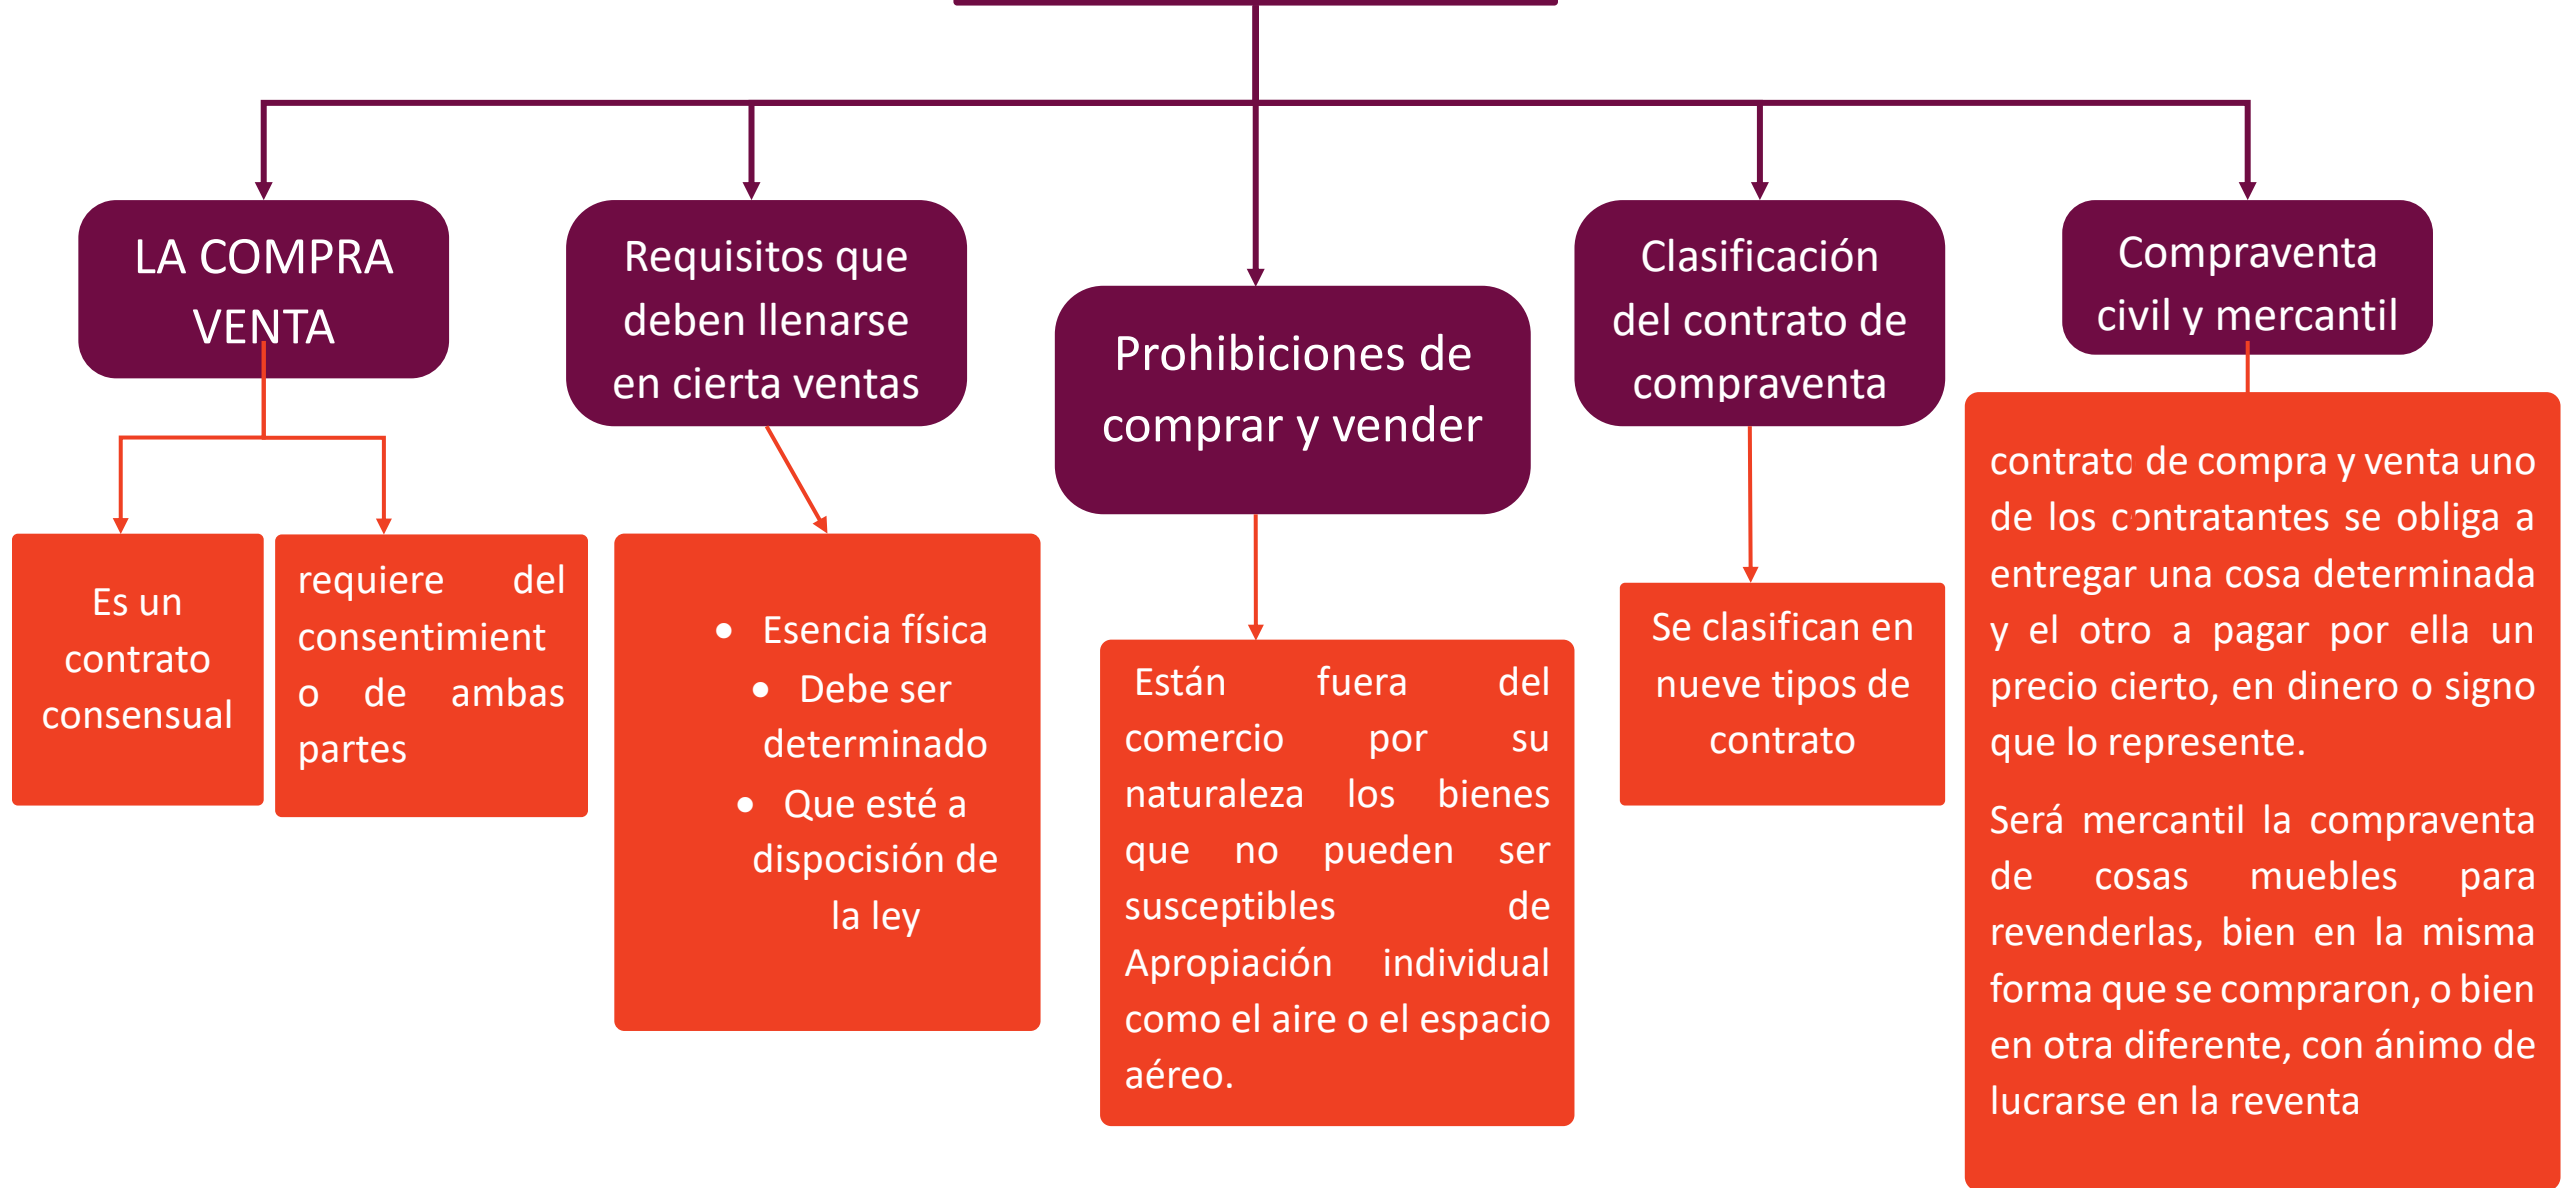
LA COMPRA VENTA

Es un contrato consensual

requiere del consentimiento de ambas partes

Requisitos que deben llenarse en cierta ventas

- Esencia física
- Debe ser determinado
- Que esté a disposición de la ley

Prohibiciones de comprar y vender

Están fuera del comercio por su naturaleza los bienes que no pueden ser susceptibles de Apropiación individual como el aire o el espacio aéreo.

Clasificación del contrato de compraventa

Se clasifican en nueve tipos de contrato

Compraventa civil y mercantil

contrato de compra y venta uno de los contratantes se obliga a entregar una cosa determinada y el otro a pagar por ella un precio cierto, en dinero o signo que lo represente.

Será mercantil la compraventa de cosas muebles para revenderlas, bien en la misma forma que se compraron, o bien en otra diferente, con ánimo de lucrarse en la reventa